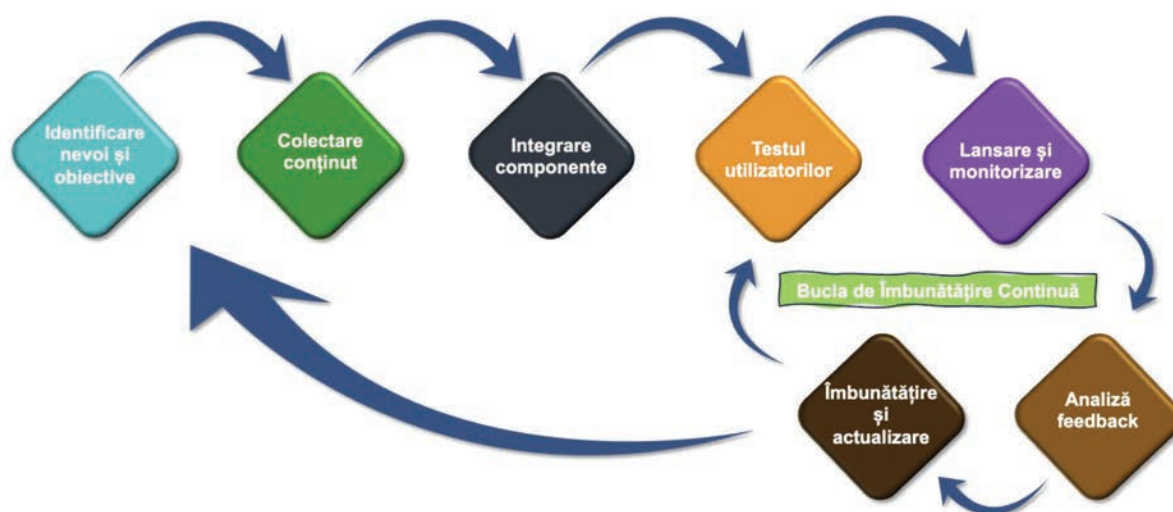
Identificare nevoi și obiective

Colectare conținut

Integrare componente

Testul utilizatorilor

Lansare și monitorizare

Bucla de Îmbunătățire Continuă

Analiză feedback

Îmbunătățire și actualizare